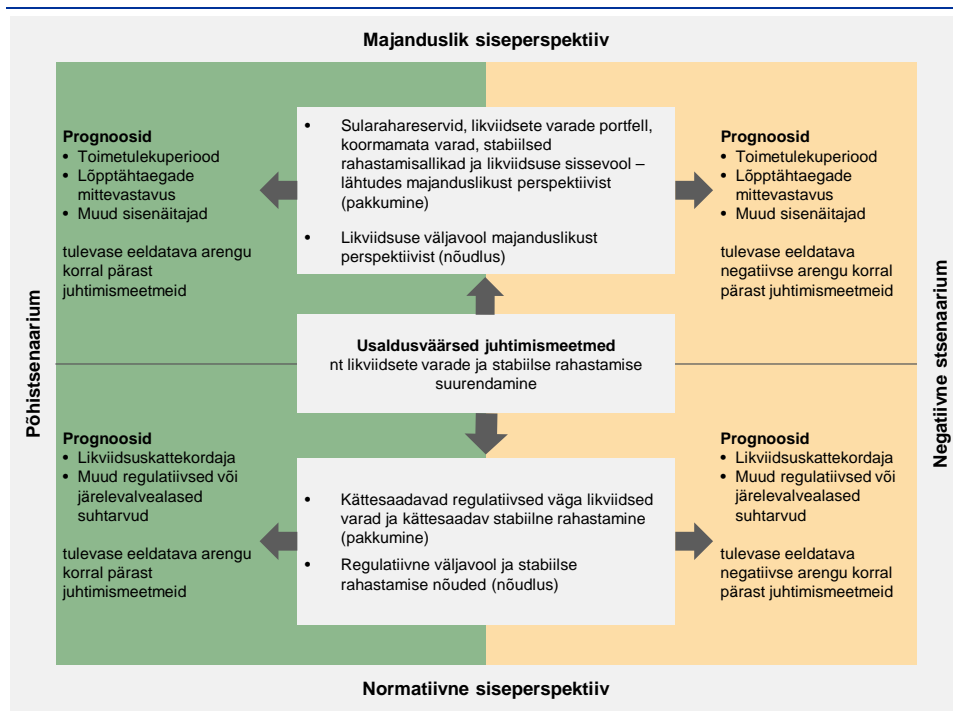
Majanduslik siseperspektiiv

Põhistsenaarium

Negatiivne stsenaarium

Prognoosid
• Toimetulekuperiood
• Lõpptähtaegade mittevastavus
• Muud sisenäitajad

tulevase eeldatava arengu korral pärast juhtimismeetmeid

• Sularahareservid, likviidsete varade portfell, koormamata varad, stabiilsed rahastamisallikad ja likviidsuse sissevool – lähtudes majanduslikust perspektiivist (pakkumine)

• Likviidsuse väljavool majanduslikust perspektiivist (nõudlus)

Prognoosid
• Toimetulekuperiood
• Lõpptähtaegade mittevastavus
• Muud sisenäitajad

tulevase eeldatava negatiivse arengu korral pärast juhtimismeetmeid

Usaldusväärsed juhtimismeetmed
nt likviidsete varade ja stabiilse rahastamise suurendamine

Prognoosid
• Likviidsuskattekordaja
• Muud regulatiivsed või järelevalvealased suhtarvud

tulevase eeldatava arengu korral pärast juhtimismeetmeid

• Kättesaadavad regulatiivsed väga likviidsed varad ja kättesaadav stabiilne rahastamine (pakkumine)

• Regulatiivne väljavool ja stabiilse rahastamise nõuded (nõudlus)

Prognoosid
• Likviidsuskattekordaja
• Muud regulatiivsed või järelevalvealased suhtarvud

tulevase eeldatava negatiivse arengu korral pärast juhtimismeetmeid

Normatiivne siseperspektiiv